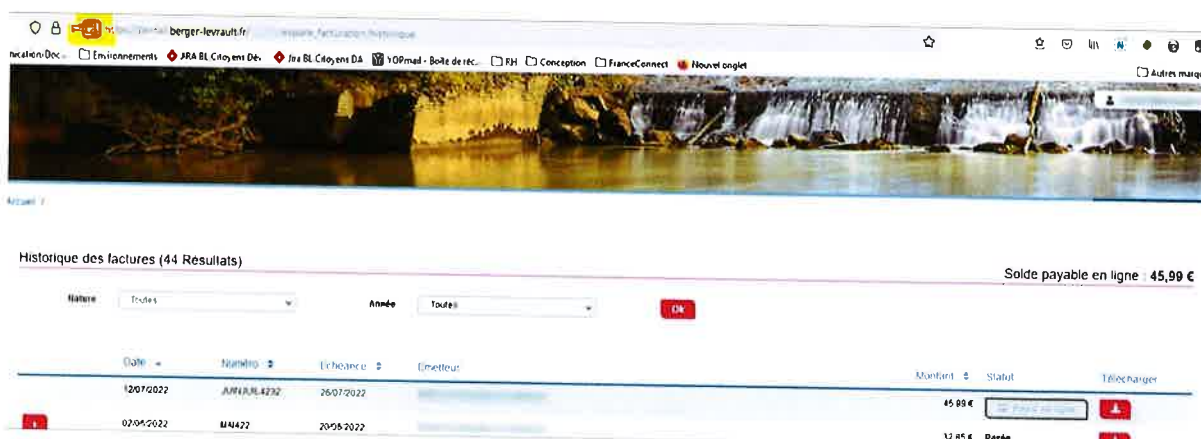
berger-levrault.fr/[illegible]

nication/Doc... Environnements JIRA BL Citoyens Dév Jira BL Citoyens DA YOPmail - Boîte de réc... RH Conception FranceConnect Nouvel onglet

Autres marque

Accueil /

Historique des factures (44 Résultats)

Solde payable en ligne : 45,99 €

Nature Toutes

Année Toutes

Ok

| Date | Numéro | Echéance | Emetteur | Montant | Statut | Télécharger |
|---|---|---|---|---|---|---|
| 12/07/2022 | JUINJUIL4232 | 26/07/2022 | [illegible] | 45,99 € | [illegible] | |
| 02/06/2022 | MAI422 | 20/06/2022 | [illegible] | 32,85 € | Payée | |